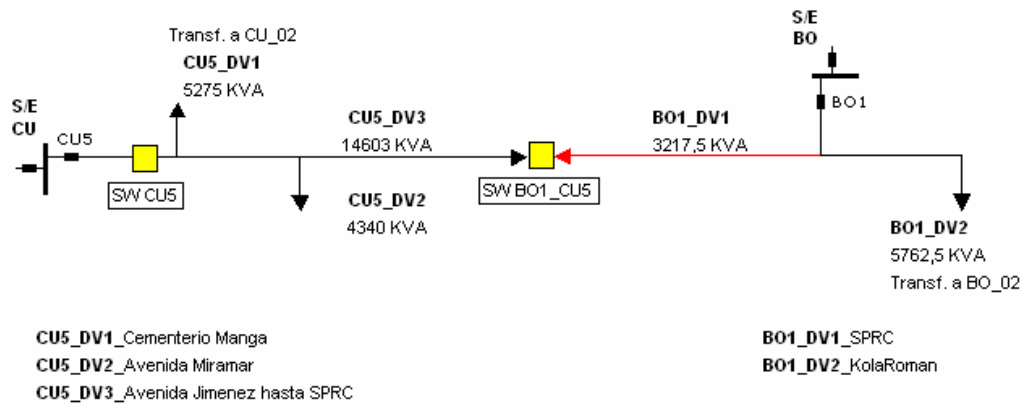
Transf. a CU_02

CU5_DV1
5275 KVA

S/E
CU

CU5

SW CU5

CU5_DV3
14603 KVA

CU5_DV2
4340 KVA

SW BO1_CU5

BO1_DV1
3217,5 KVA

S/E
BO

BO1

BO1_DV2
5762,5 KVA
Transf. a BO_02

CU5_DV1_Cementerio Manga
CU5_DV2_Avenida Miramar
CU5_DV3_Avenida Jimenez hasta SPRC

BO1_DV1_SPRC
BO1_DV2_KolaRoman